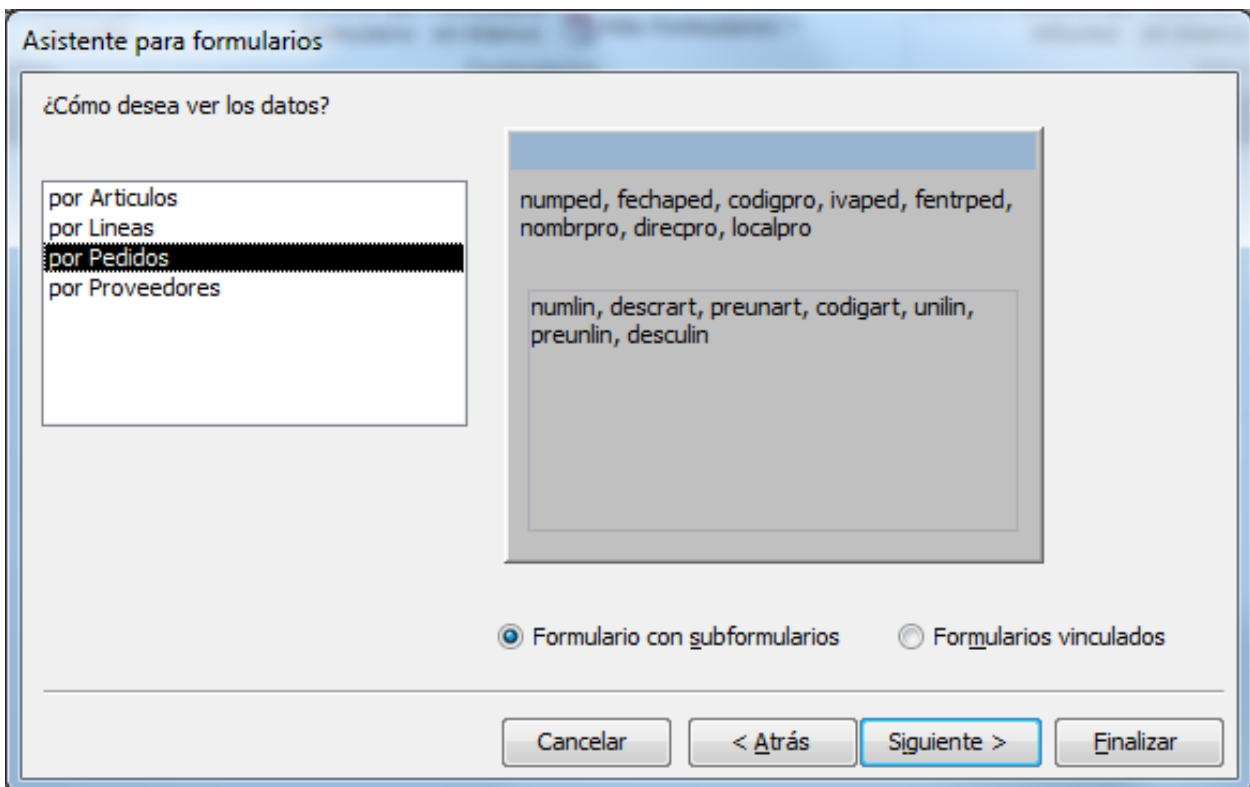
Asistente para formularios

¿Cómo desea ver los datos?

por Articulos
por Lineas
por Pedidos
por Proveedores

numped, fechaped, codigpro, ivaped, fentrped, nombrpro, direcpro, localpro

numlin, descrart, preunart, codigart, unilin, preunlin, desculin

Formulario con subformularios

Formularios vinculados

Cancelar

< Atrás

Siguiente >

Finalizar